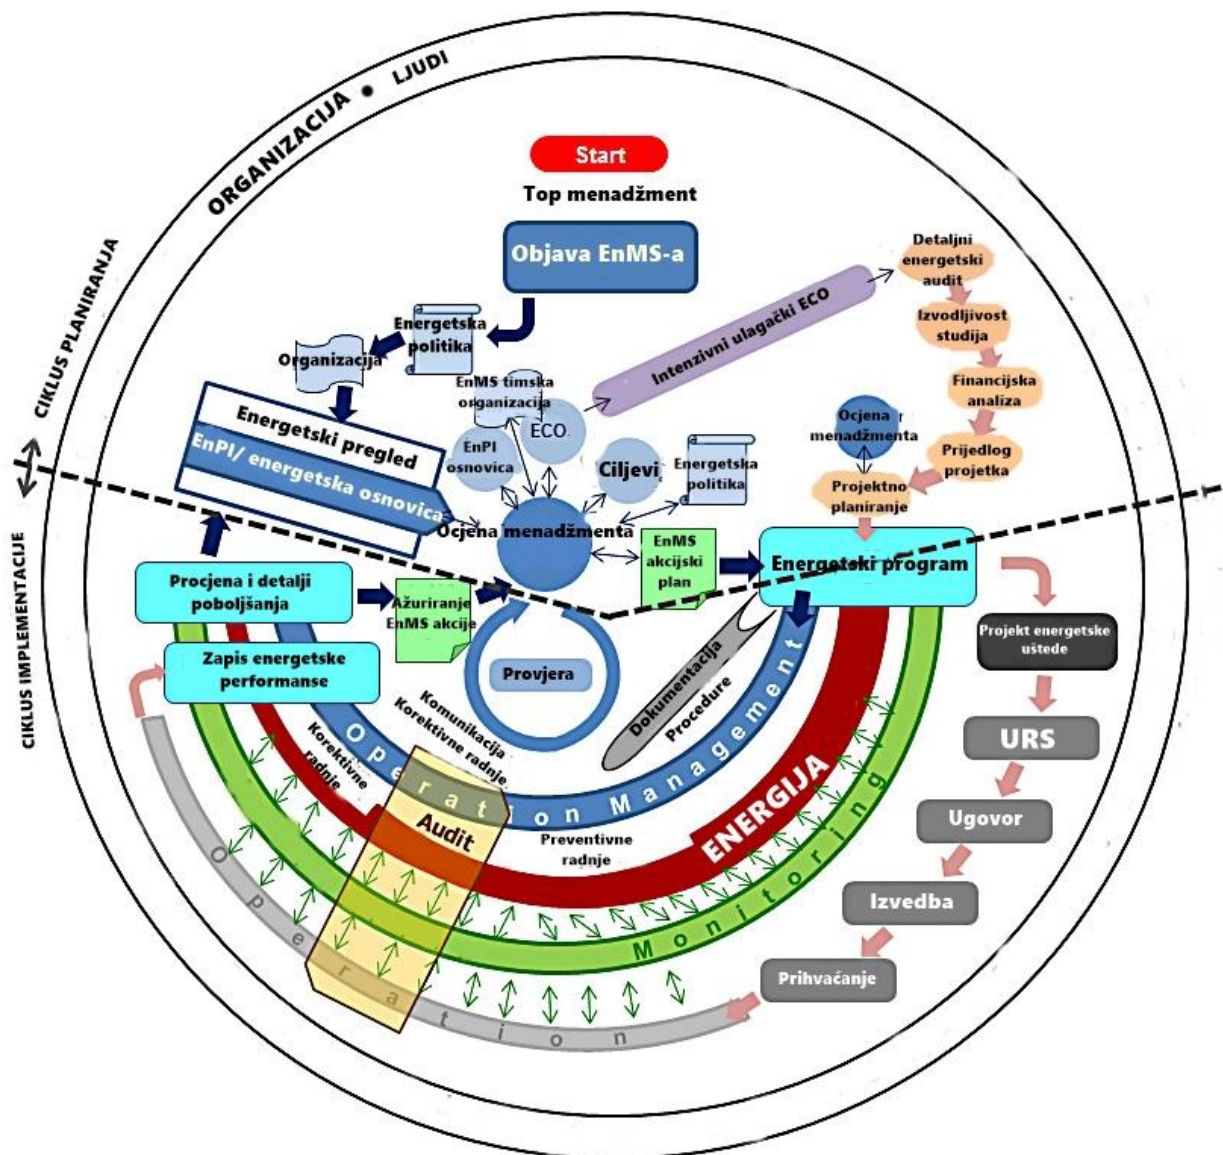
ORGANIZACIJA • LJUDI

CIKLUS PLANIRANJA

CIKLUS IMPLEMENTACIJE

Start

Top menadžment

Objava EnMS-a

Energetska politika

Organizacija

Energetski pregled

EnPI/ energetska osnovica

EnMS timska organizacija

ECO

EnPI osnovica

Ciljevi

Energetska politika

Intenzivni ulagački ECO

Detaljni energetski audit

Izvodljivost studija

Financijska analiza

Prijedlog projekta

Ocjena menadžmenta

Projektno planiranje

Ocjena menadžmenta

EnMS akcijski plan

Energetski program

Procjena i detalji poboljšanja

Ažuriranje EnMS akcije

Provjera

Zapis energetske performanse

Dokumentacija

Procedure

Komunikacija

Korektivne radnje

Korektivne radnje

Operation Management

Audit

Preventivne radnje

ENERGIJA

Monitoring

Operation

Projekt energetske uštede

URS

Ugovor

Izvedba

Prihvaćanje